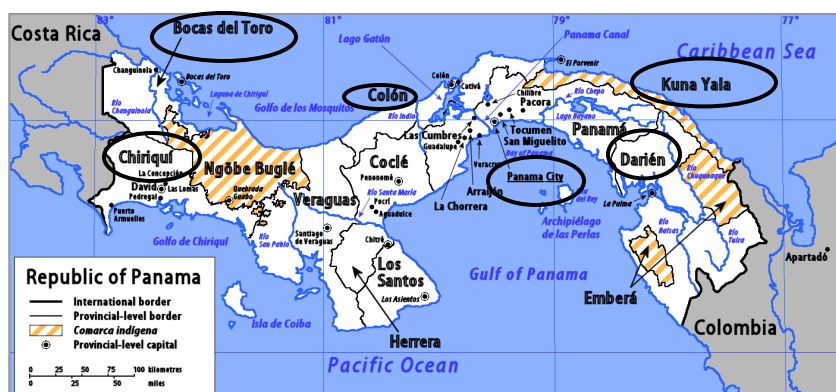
83° 81° 79° 77°

Costa Rica

Bocas del Toro

Caribbean Sea

Lago Gatún

Panama Canal

Colón

Kuna Yala

Changuinola

Bocas del Toro

Laguna de Chiriquí

Golfo de los Mosquitos

Río Changuinola

Colón

Cativá

El Porvenir

Chilibre

Pacora

Río Chepo

Lago Bayano

Panamá

Río Indio

Las Cumbres

Tocumen

San Miguelito

Guadalupe

Bay of Panama

Chiriquí

Ngöbe Buglé

Coclé

Darién

La Concepción

David

Las Lomas

Pedregal

Quebrada Guabo

Penonomé

Río Santa María

Pocrí

Aguadulce

Veraguas

Veracruz

Arraiján

La Chorrera

Panama City

Archipiélago de las Perlas

La Palma

Río Chucunaque

Río Balsas

Río Tuira

Puerto Armuelles

Golfo de Chiriquí

Río San Pablo

Santiago de Veraguas

Chitré

Los Santos

Las Tablas

Los Asientos

Gulf of Panama

Emberá

Apartadó

Colombia

Isla de Coiba

Herrera

Pacific Ocean

Republic of Panama

International border

Provincial-level border

Comarca indígena

Provincial-level capital

0 25 50 75 100 kilometres

0 25 50 miles